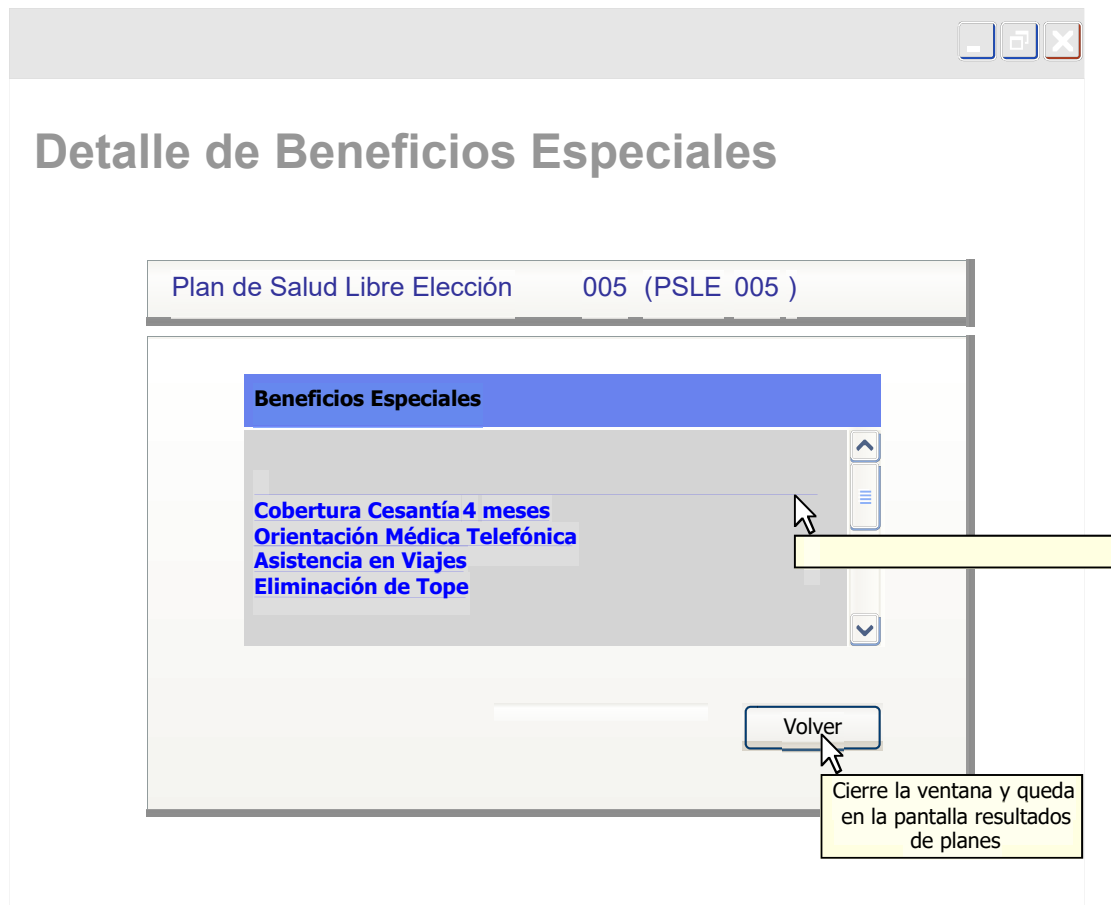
Detalle de Beneficios Especiales

Plan de Salud Libre Elección 005 (PSLE 005 )

Beneficios Especiales

Cobertura Cesantía 4 meses
Orientación Médica Telefónica
Asistencia en Viajes
Eliminación de Tope

Volver

Cierre la ventana y queda en la pantalla resultados de planes